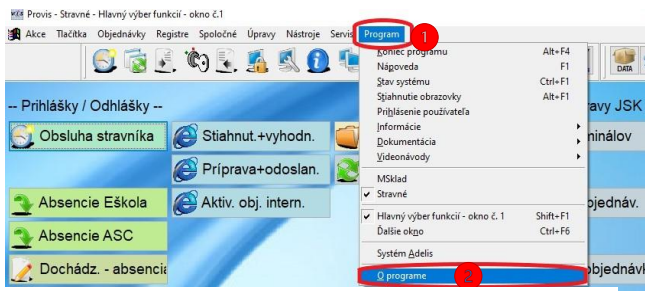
Provis - Stravné - Hlavný výber funkcií - okno č.1

Akce Tlačítka Objednávky Registre Spoločné Úpravy Nástroje Servis Program

1

Koniec programu Alt+F4
Nápoveda F1
Stav systému Ctrl+F1
Stiahnutie obrazovky Alt+F1
Prihlásenie používateľa
Informácie
Dokumentácia
Videonávody
MSklad
Stravné
Hlavný výber funkcií - okno č. 1 Shift+F1
Ďalšie okno Ctrl+F6
Systém Adelis
O programe

2

DATA

-- Prihlášky / Odhlášky --

Obsluha stravníka
Stiahnut.+vyhodn.
Príprava+odoslan.
Absencie Eškola
Aktiv. obj. intern.
Absencie ASC
Dochádz. - absencia

avy JSK
inálov
bjednáv.
objednávk